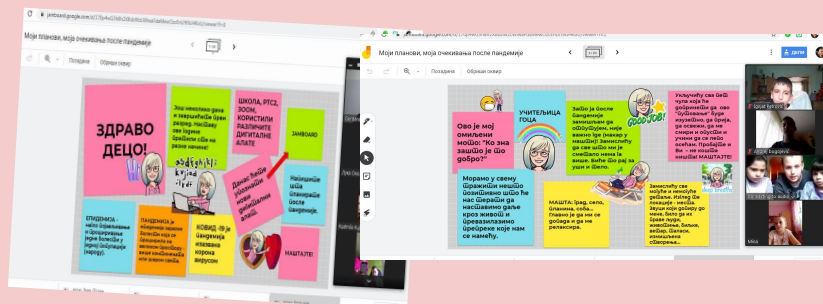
jamboard.google.com

Моји планови, моја очекивања после пандемије

Позадина

Обриши оквир

ЗДРАВО ДЕЦО!

Још неколико дана и завршићемо први разред. Научили сте прва слова и бројеве

ШКОЛА, РТС3, ZOOM, КОРИСТИЛИ РАЗЛИЧИТЕ ДИГИТАЛНЕ АЛАТЕ

JAMBOARD

Данас ћемо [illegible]

Напишите шта очекујете после пандемије.

ЕПИДЕМИЈА - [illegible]

ПАНДЕМИЈА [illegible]

КОВИД -19 је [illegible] корона вирусом

МАШТАЈТЕ!

Моји планови, моја очекивања после пандемије

Позадина

Обриши оквир

Дели

Ово је мој омиљени мото: "Ко зна зашто је то добро?"

УЧИТЕЉИЦА ГОЦА

Зашто је после пандемије замишљам да одушевљен, није важно где (некад у машти)! Замислите да све што не је смејало нема је више. Боље бисмо рај за уши и ћело.

GOOD JOB!

Укључићу све ваше чуле која ће доживети да ово "будемо" буде незаборавно, да брзо, да осетим, да не смејем и опустим и учим да се лепо осећам. Пробајте и ви - не кошта ништа! МАШТАЈТЕ!

Морамо у свему тражити нешто позитивно што ће нас трешти да наставимо даље кроз живот и превазилазимо препреке које нам се намећу.

МАШТА: град, село, планина, соба... Главно је да ми се допада и да не релаксира.

Замислите све мирисе и неколико детаље. Изгледа пандемије - нигде. Звуци који долазе до мене, било да их браће људи, животиња, биљке, ветра. Шетате, измаштајте. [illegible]